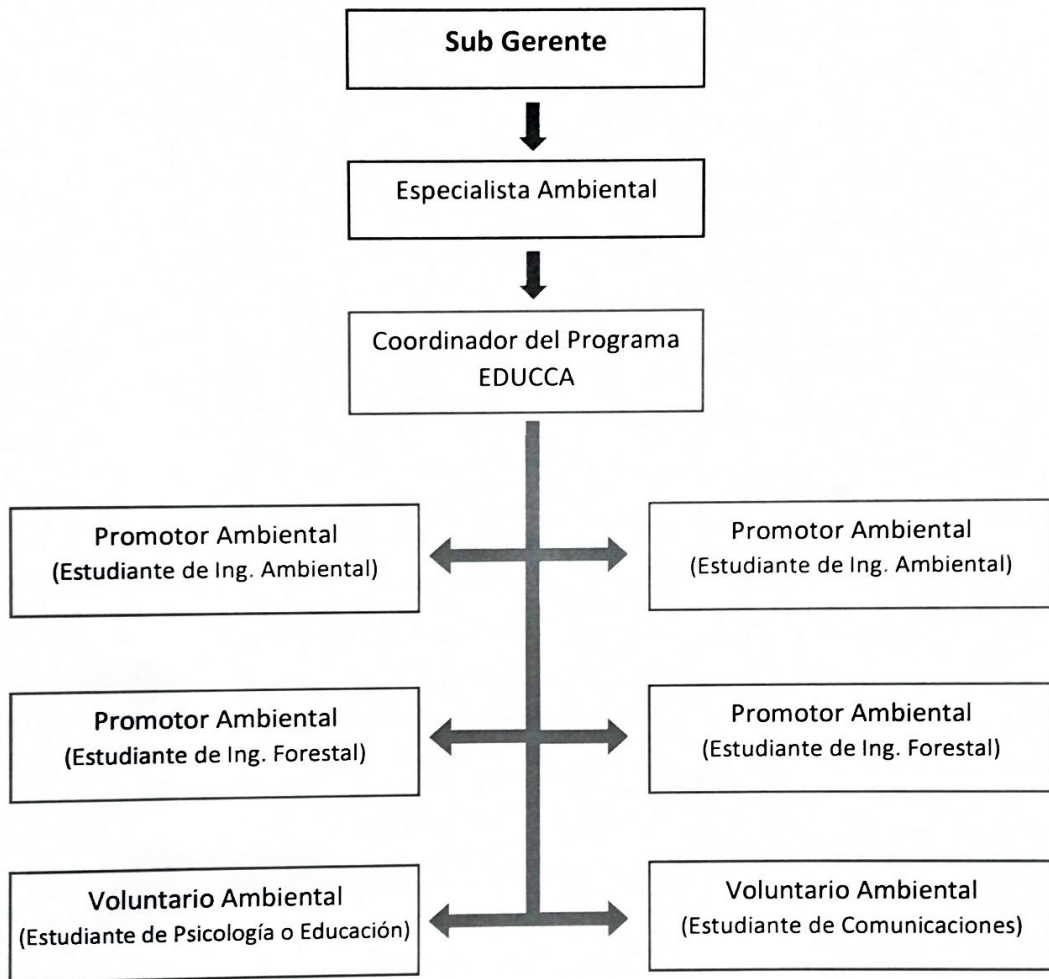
Sub Gerente

Especialista Ambiental

Coordinador del Programa EDUCCA

Promotor Ambiental
(Estudiante de Ing. Ambiental)

Promotor Ambiental
(Estudiante de Ing. Ambiental)

Promotor Ambiental
(Estudiante de Ing. Forestal)

Promotor Ambiental
(Estudiante de Ing. Forestal)

Voluntario Ambiental
(Estudiante de Psicología o Educación)

Voluntario Ambiental
(Estudiante de Comunicaciones)